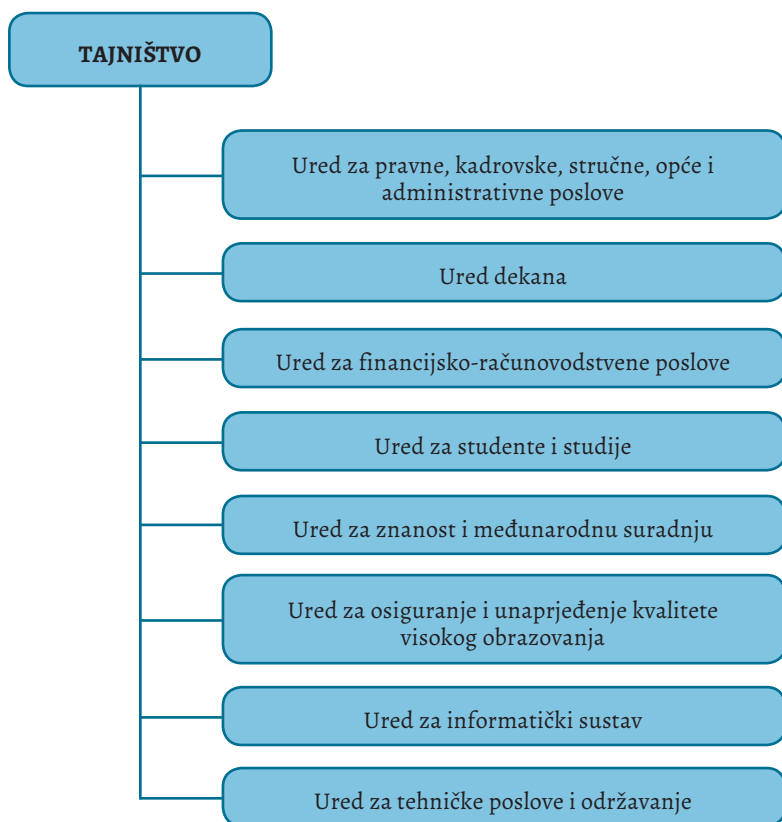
TAJNIŠTVO

Ured za pravne, kadrovske, stručne, opće i administrativne poslove

Ured dekana

Ured za financijsko-računovodstvene poslove

Ured za studente i studije

Ured za znanost i međunarodnu suradnju

Ured za osiguranje i unaprjeđenje kvalitete visokog obrazovanja

Ured za informatički sustav

Ured za tehničke poslove i održavanje